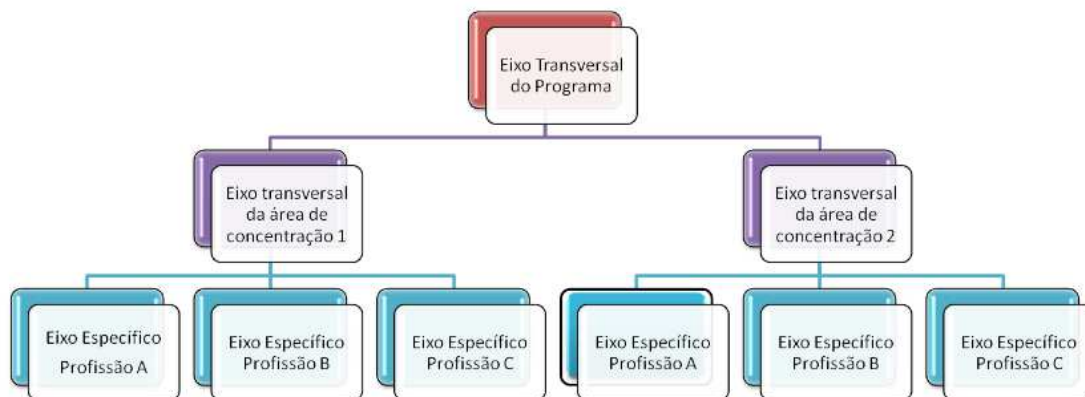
Eixo Transversal do Programa

Eixo transversal da área de concentração 1

Eixo transversal da área de concentração 2

Eixo Específico Profissão A

Eixo Específico Profissão B

Eixo Específico Profissão C

Eixo Específico Profissão A

Eixo Específico Profissão B

Eixo Específico Profissão C